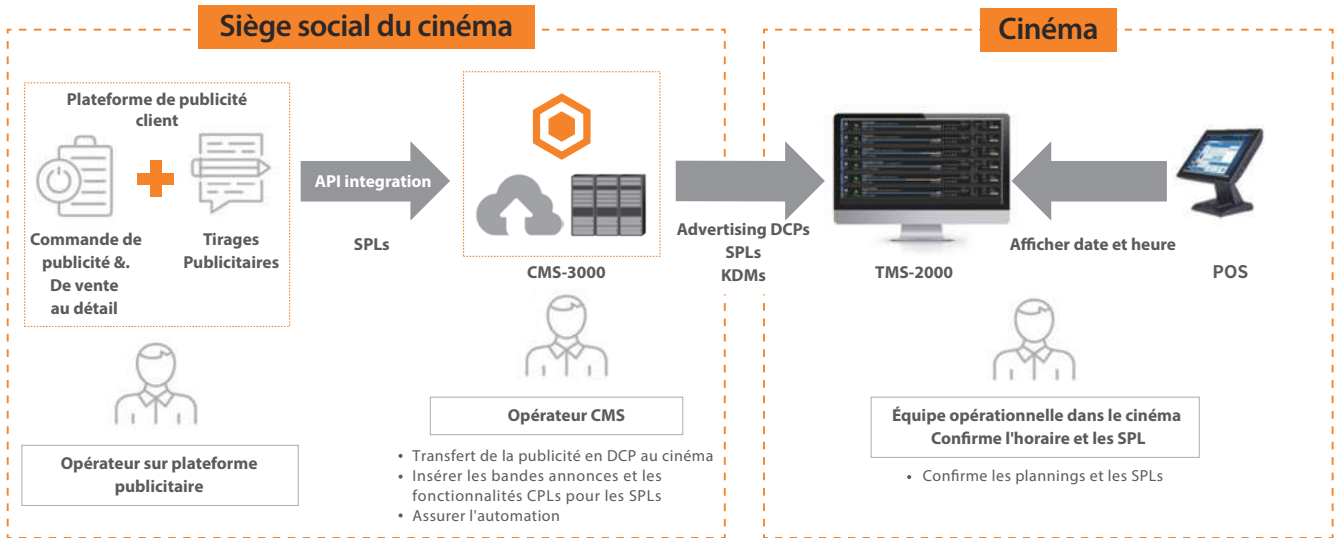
Siège social du cinéma

Cinéma

Plateforme de publicité client

Commande de publicité &. De vente au détail

Tirages Publicitaires

API integration

SPLs

CMS-3000

Advertising DCPs
SPLs
KDMs

TMS-2000

Afficher date et heure

POS

Opérateur sur plateforme publicitaire

Opérateur CMS

• Transfert de la publicité en DCP au cinéma
• Insérer les bandes annonces et les fonctionnalités CPLs pour les SPLs
• Assurer l'automation

Équipe opérationnelle dans le cinéma
Confirme l'horaire et les SPL

• Confirme les plannings et les SPLs